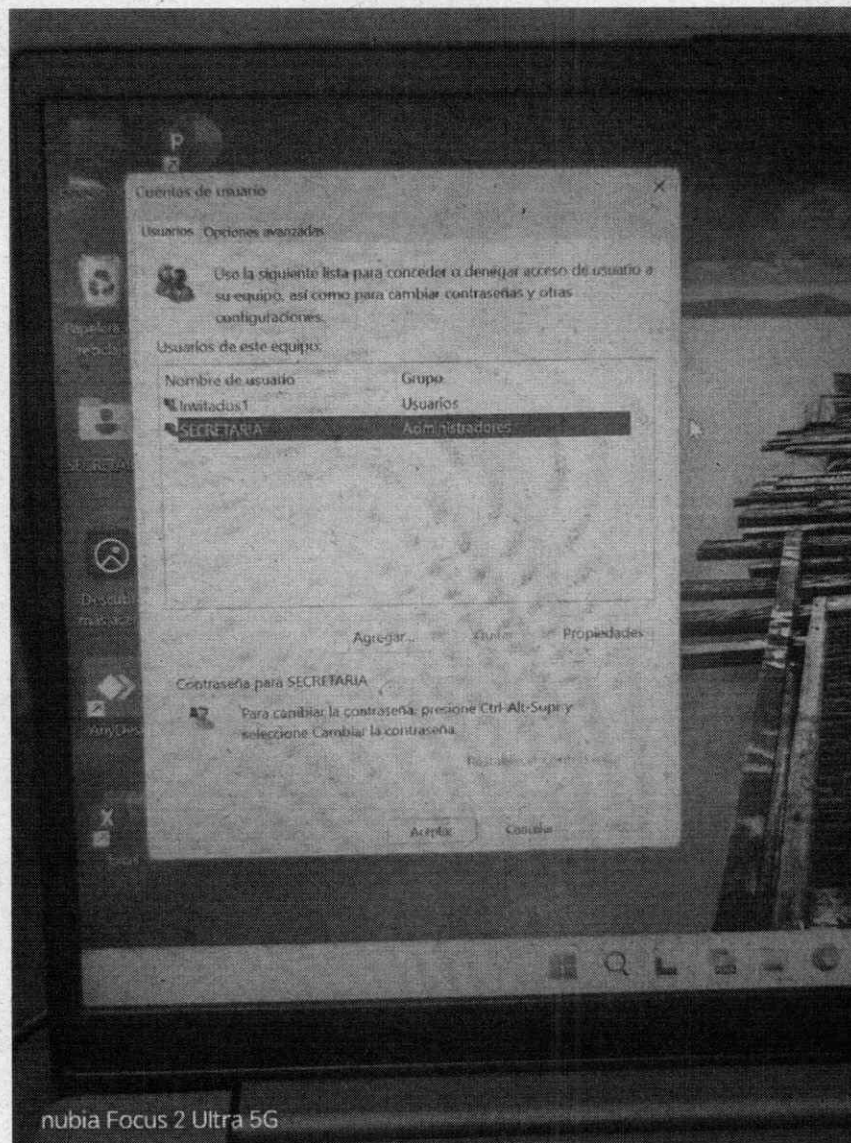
Cuentas de usuario

Usuarios Opciones avanzadas

Use la siguiente lista para conceder o denegar acceso de usuario a su equipo, así como para cambiar contraseñas y otras configuraciones.

Usuarios de este equipo:

| Nombre de usuario | Grupo |
|---|---|
| Invitados1 | Usuarios |
| SECRETARIA | Administradores |

Agregar... Quitar Propiedades

Contraseña para SECRETARIA

Para cambiar la contraseña, presione Ctrl-Alt-Supr y seleccione Cambiar la contraseña.

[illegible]

Aceptar Cancelar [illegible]

Papelera de reciclaje

SECRETARIA

Descubre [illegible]

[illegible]

nubia Focus 2 Ultra 5G